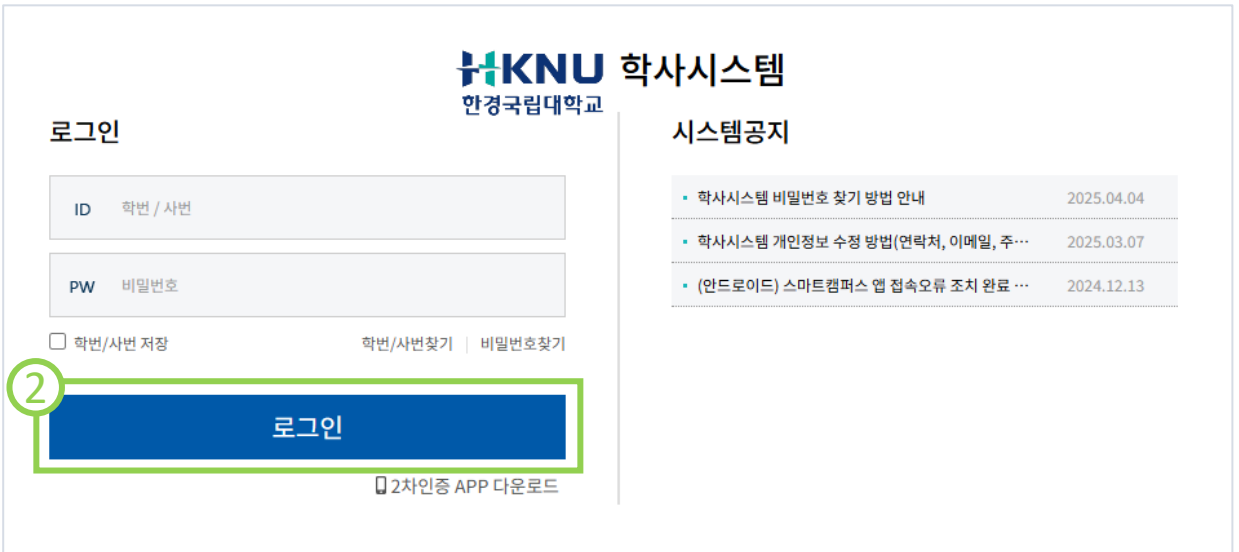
HKNU 학사시스템
한경국립대학교

로그인

ID 학번 / 사번

PW 비밀번호

학번/사번 저장

학번/사번찾기 | 비밀번호찾기

2

로그인

2차인증 APP 다운로드

시스템공지

- 학사시스템 비밀번호 찾기 방법 안내 2025.04.04
- 학사시스템 개인정보 수정 방법(연락처, 이메일, 주… 2025.03.07
- (안드로이드) 스마트캠퍼스 앱 접속오류 조치 완료 … 2024.12.13